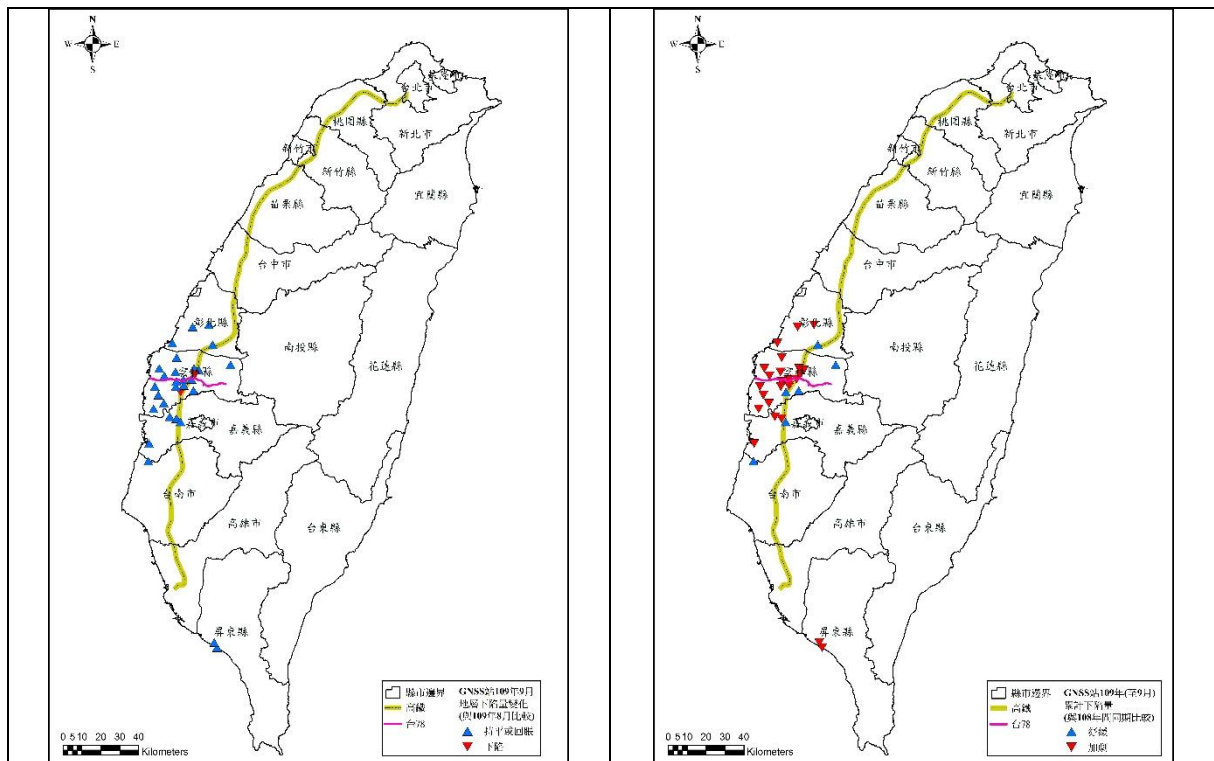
N
W E
S

台北市
基隆市
桃園縣
新北市
新竹市
新竹縣
苗栗縣
宜蘭縣
台中市
彰化縣
南投縣
花蓮縣
雲林縣
嘉義市
嘉義縣
台南市
高雄市
台東縣
屏東縣

縣市邊界
高鐵
台78
GNSS站109年9月 地層下陷量變化 (與109年8月比較)
持平或回彈
下陷

0 5 10 20 30 40
Kilometers

N
W E
S

台北市
基隆市
桃園縣
新北市
新竹市
新竹縣
苗栗縣
宜蘭縣
台中市
彰化縣
南投縣
花蓮縣
雲林縣
嘉義市
嘉義縣
台南市
高雄市
台東縣
屏東縣

縣市邊界
高鐵
台78
GNSS站109年(至9月) 累計下陷量 (與108年同期比較)
舒緩
加劇

0 5 10 20 30 40
Kilometers